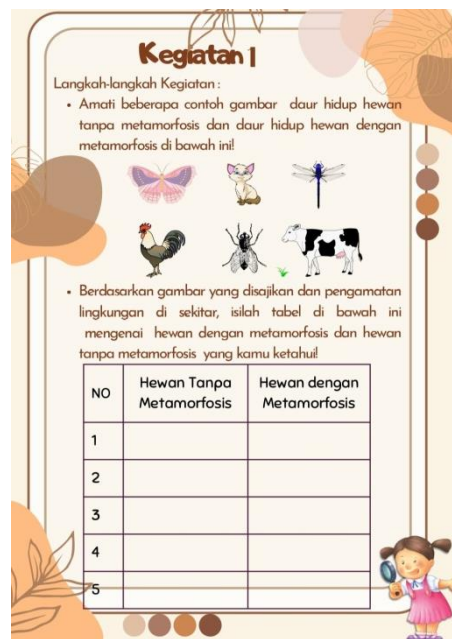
Kegiatan 1

Langkah-langkah Kegiatan :

• Amati beberapa contoh gambar daur hidup hewan tanpa metamorfosis dan daur hidup hewan dengan metamorfosis di bawah ini!

• Berdasarkan gambar yang disajikan dan pengamatan lingkungan di sekitar, isilah tabel di bawah ini mengenai hewan dengan metamorfosis dan hewan tanpa metamorfosis yang kamu ketahui!

| NO | Hewan Tanpa Metamorfosis | Hewan dengan Metamorfosis |
|---|---|---|
| 1 | | |
| 2 | | |
| 3 | | |
| 4 | | |
| 5 | | |